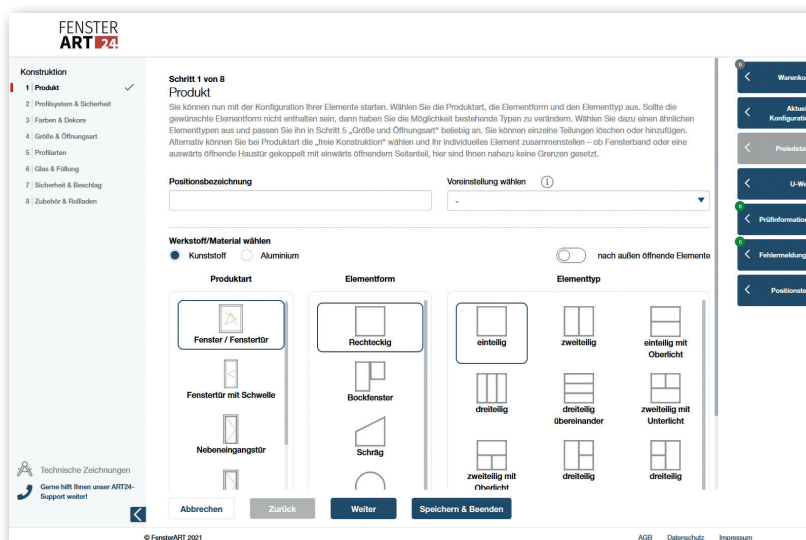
FENSTER ART 24

Konstruktion
1 Produkt
2 Profilsystem & Sicherheit
3 Farben & Dekore
4 Größe & Öffnungsart
5 Profilarten
6 Glas & Füllung
7 Sicherheit & Beschlag
8 Zubehör & Rollladen

Technische Zeichnungen

Gerne hilft Ihnen unser ART24-Support weiter!

Schritt 1 von 8
Produkt
Sie können nun mit der Konfiguration Ihrer Elemente starten. Wählen Sie die Produktart, die Elementform und den Elementtyp aus. Sollte die gewünschte Elementform nicht enthalten sein, dann haben Sie die Möglichkeit bestehende Typen zu verändern. Wählen Sie dazu einen ähnlichen Elementtypen aus und passen Sie ihn in Schritt 5 „Größe und Öffnungsart" beliebig an. Sie können einzelne Teilungen löschen oder hinzufügen. Alternativ können Sie bei Produktart die „freie Konstruktion" wählen und Ihr individuelles Element zusammenstellen – ob Fensterband oder eine auswärts öffnende Haustür gekoppelt mit einwärts öffnendem Seitenteil, hier sind Ihnen nahezu keine Grenzen gesetzt.

Positionsbezeichnung

Voreinstellung wählen
-

Werkstoff/Material wählen
Kunststoff Aluminium
nach außen öffnende Elemente

Produktart
Fenster / Fenstertür
Fenstertür mit Schwelle
Nebeneingangstür

Elementform
Rechteckig
Bockfenster
Schräg

Elementtyp
einteilig
zweiteilig
einteilig mit Oberlicht
dreiteilig
dreiteilig übereinander
zweiteilig mit Unterlicht
zweiteilig mit Oberlicht
dreiteilig
dreiteilig

Abbrechen
Zurück
Weiter
Speichern & Beenden

0 Warenko
Aktue Konfigurati
Preisdeta
U-We
0 Prüfinformation
0 Fehlermeldung
Positionste

© FensterART 2021
AGB Datenschutz Impressum